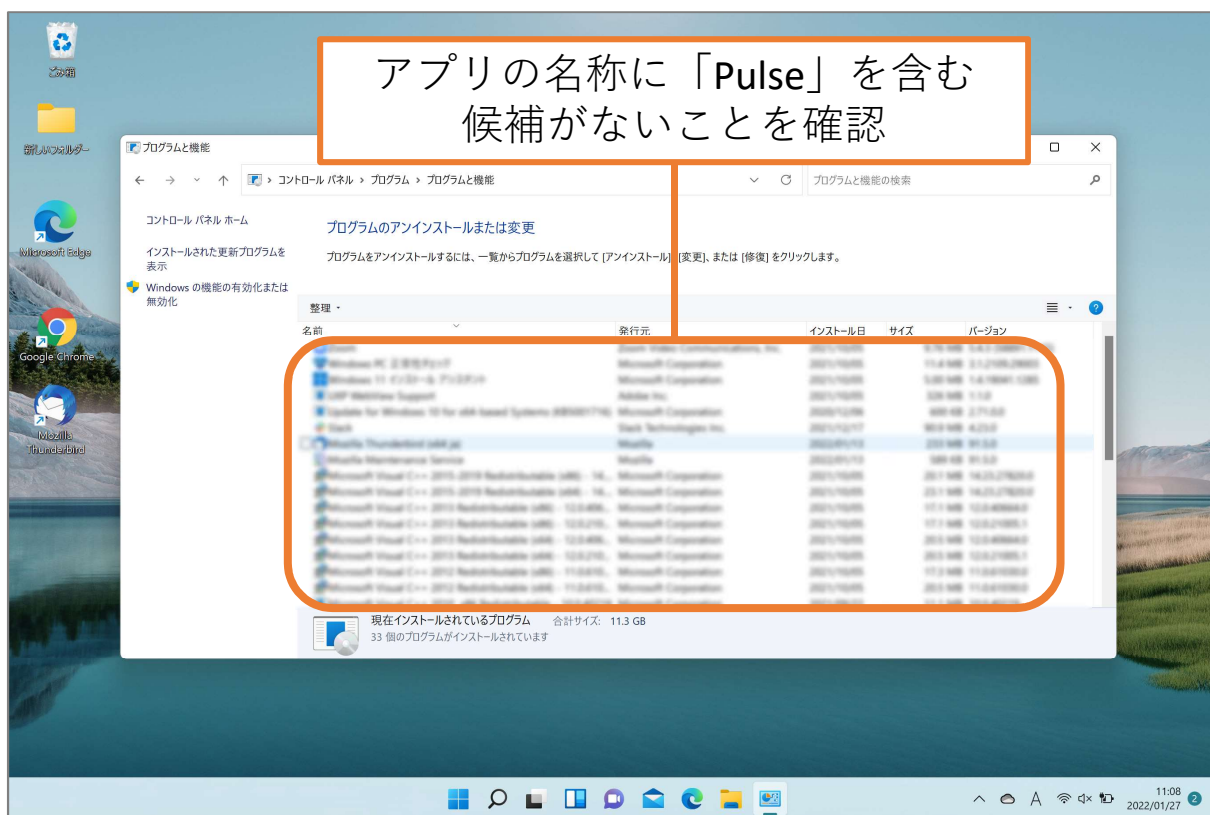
ごみ箱

新しいフォルダー

Microsoft Edge

Google Chrome

Mozilla Thunderbird

アプリの名称に「Pulse」を含む候補がないことを確認

プログラムと機能

コントロール パネル > プログラム > プログラムと機能

プログラムと機能の検索

コントロール パネル ホーム

インストールされた更新プログラムを表示

Windows の機能の有効化または無効化

プログラムのアンインストールまたは変更

プログラムをアンインストールするには、一覧からプログラムを選択して [アンインストール]、[変更]、または [修復] をクリックします。

整理

| 名前 | 発行元 | インストール日 | サイズ | バージョン |
|---|---|---|---|---|
| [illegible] | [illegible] | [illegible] | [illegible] | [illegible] |

現在インストールされているプログラム 合計サイズ: 11.3 GB
33 個のプログラムがインストールされています

11:08
2022/01/27
2